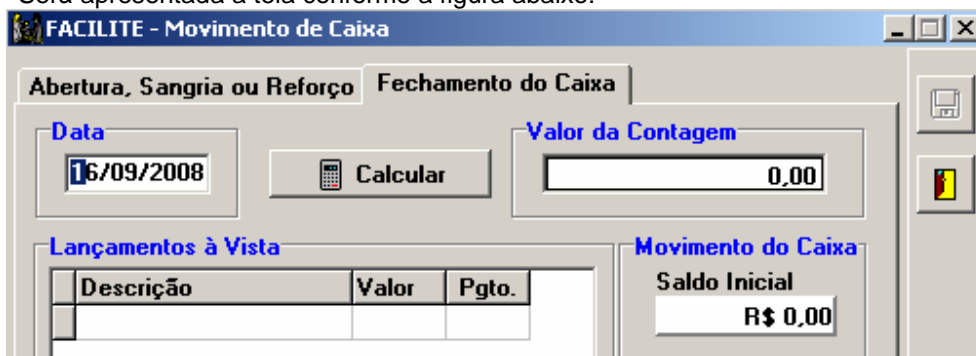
Será apresentada a tela conforme a figura abaixo:

FACILITE - Movimento de Caixa

Abertura, Sangria ou Reforço | Fechamento do Caixa

Data
16/09/2008

Calcular

Valor da Contagem
0,00

Lançamentos à Vista

| Descrição | Valor | Pgto. |
|---|---|---|
| | | |

Movimento do Caixa
Saldo Inicial
R$ 0,00